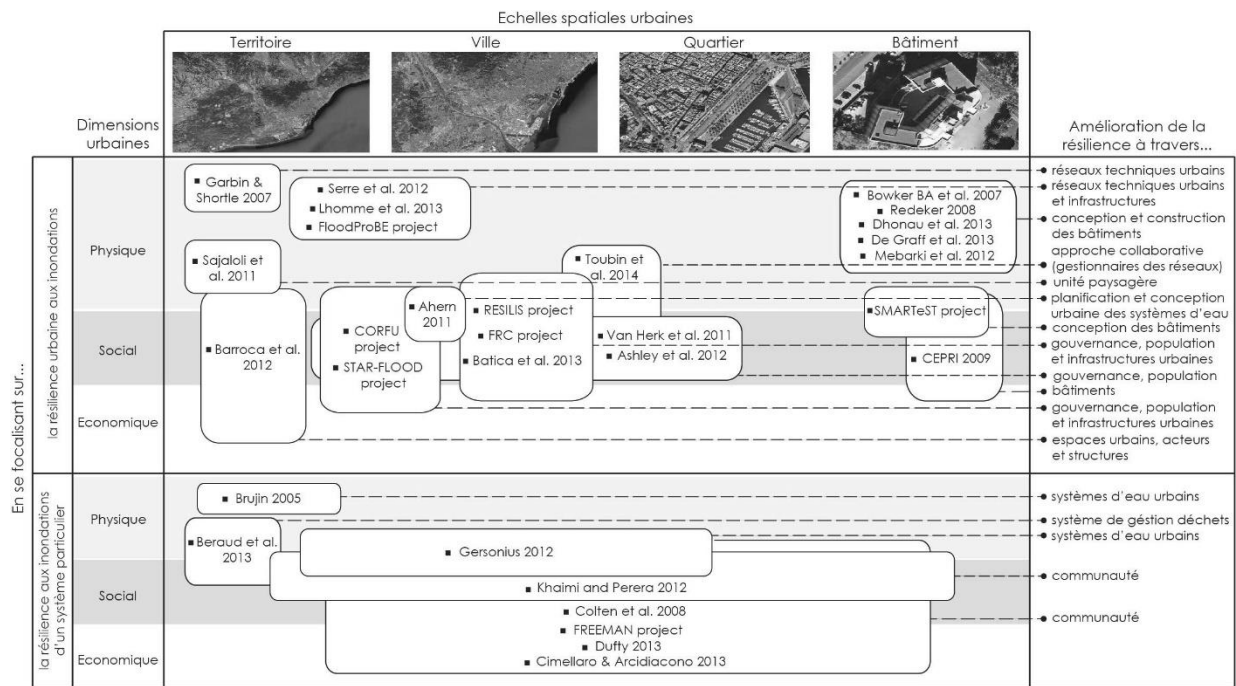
Echelles spatiales urbaines

Territoire
Ville
Quartier
Bâtiment

Dimensions urbaines

Amélioration de la résilience à travers...

En se focalisant sur...

la résilience urbaine aux inondations

Physique
Social
Economique

■ Garbin & Shortle 2007
■ Serre et al. 2012
■ Lhomme et al. 2013
■ FloodProBE project
■ Bowker BA et al. 2007
■ Redeker 2008
■ Dhonau et al. 2013
■ De Graff et al. 2013
■ Mebarki et al. 2012
■ Sajaloli et al. 2011
■ Toubin et al. 2014
■ Ahern 2011
■ RESILIS project
■ FRC project
■ Batica et al. 2013
■ Van Herk et al. 2011
■ Ashley et al. 2012
■ CORFU project
■ STAR-FLOOD project
■ Barroca et al. 2012
■SMARTeST project
■ CEPRI 2009

réseaux techniques urbains
réseaux techniques urbains et infrastructures
conception et construction des bâtiments
approche collaborative (gestionnaires des réseaux)
unité paysagère
planification et conception urbaine des systèmes d'eau
conception des bâtiments
gouvernance, population et infrastructures urbaines
gouvernance, population
bâtiments
gouvernance, population et infrastructures urbaines
espaces urbains, acteurs et structures

la résilience aux inondations d'un système particulier

Physique
Social
Economique

■ Brujin 2005
■ Beraud et al. 2013
■ Gersonius 2012
■ Khaimi and Perera 2012
■ Colten et al. 2008
■ FREEMAN project
■ Duffy 2013
■ Cimellaro & Arcidiacono 2013

systèmes d'eau urbains
système de géstion déchets
systèmes d'eau urbains
communauté
communauté